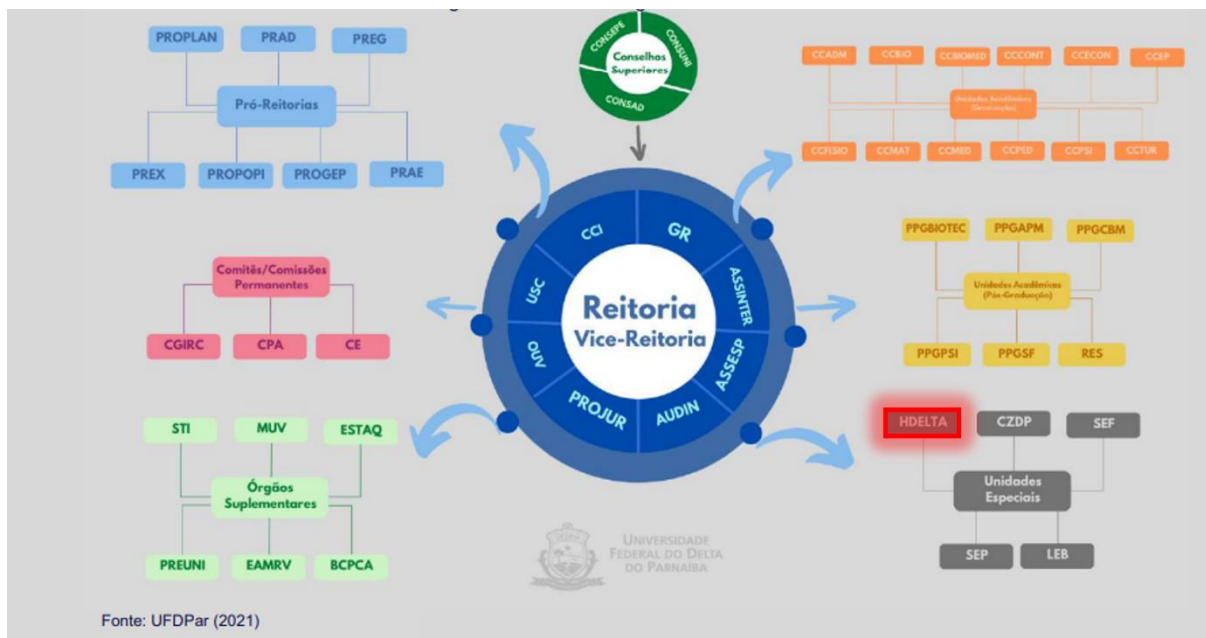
PROPLAN PRAD PREG

Pró-Reitorias

PREX PROPOPI PROGEP PRAE

CONSEPE CONSUNI Conselhos Superiores CONSAD

CCADM CCBIO CCBIOMED CCCONT CCECON CCEP

Unidades Acadêmicas (Graduação)

CCFISIO CCMAT CCMED CCPED CCPSI CCTUR

Comitês/Comissões Permanentes

CGIRC CPA CE

CCI GR ASSINTER ASSESP AUDIN PROJUR OUV USC

Reitoria
Vice-Reitoria

PPGBIOTEC PPGAPM PPGCBM

Unidades Acadêmicas (Pós-Graduação)

PPGPSI PPGSF RES

STI MUV ESTAQ

Órgãos Suplementares

PREUNI EAMRV BCPCA

UNIVERSIDADE FEDERAL DO DELTA DO PARNAÍBA

HDELTA CZDP SEF

Unidades Especiais

SEP LEB

Fonte: UFDPar (2021)